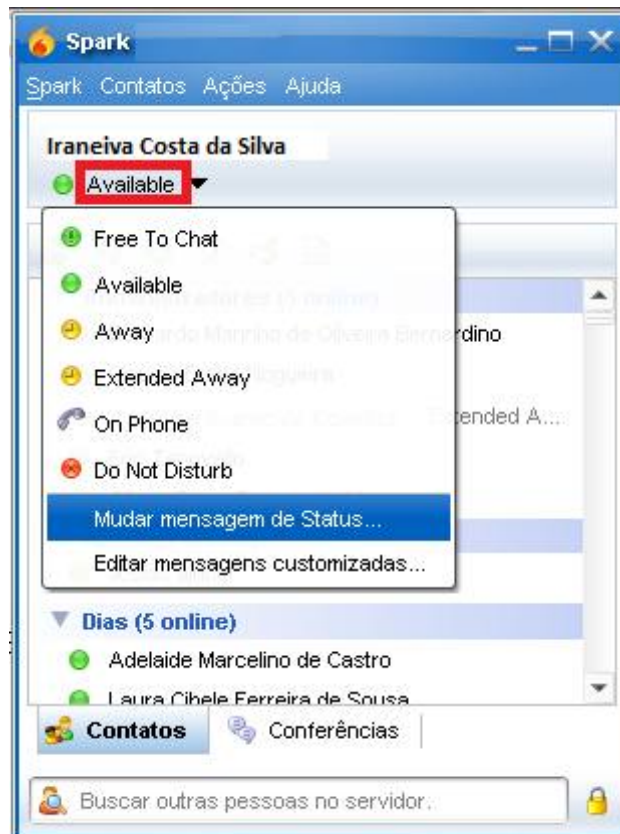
Spark

Spark Contatos Ações Ajuda

Iraneiva Costa da Silva

Available

Free To Chat
Available
Away
Extended Away
On Phone
Do Not Disturb
Mudar mensagem de Status...
Editar mensagens customizadas...

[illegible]rdino

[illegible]tended A...

▼ Dias (5 online)
Adelaide Marcelino de Castro
Laura Cibele Ferreira de Sousa

Contatos
Conferências

Buscar outras pessoas no servidor.